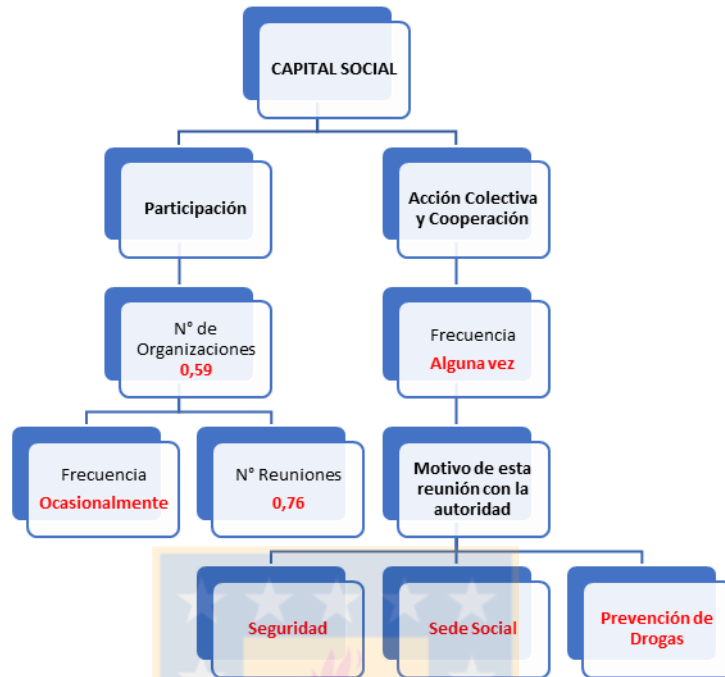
CAPITAL SOCIAL

Participación

Acción Colectiva y Cooperación

N° de Organizaciones
0,59

Frecuencia
Alguna vez

Frecuencia
Ocasionalmente

N° Reuniones
0,76

Motivo de esta reunión con la autoridad

Seguridad

Sede Social

Prevención de Drogas